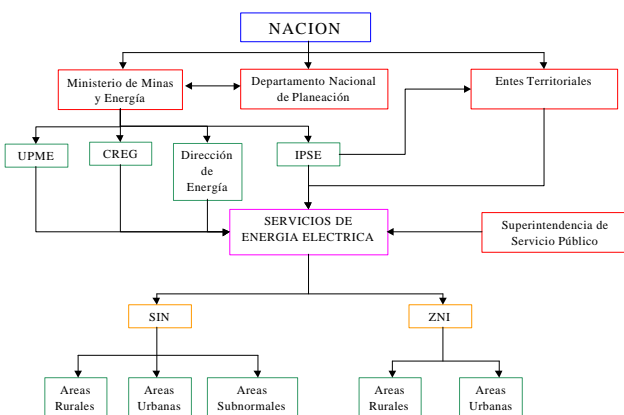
NACION

Ministerio de Minas y Energía

Departamento Nacional de Planeación

Entes Territoriales

UPME

CREG

Dirección de Energía

IPSE

SERVICIOS DE ENERGIA ELECTRICA

Superintendencia de Servicio Público

SIN

ZNI

Areas Rurales

Areas Urbanas

Areas Subnormales

Areas Rurales

Areas Urbanas